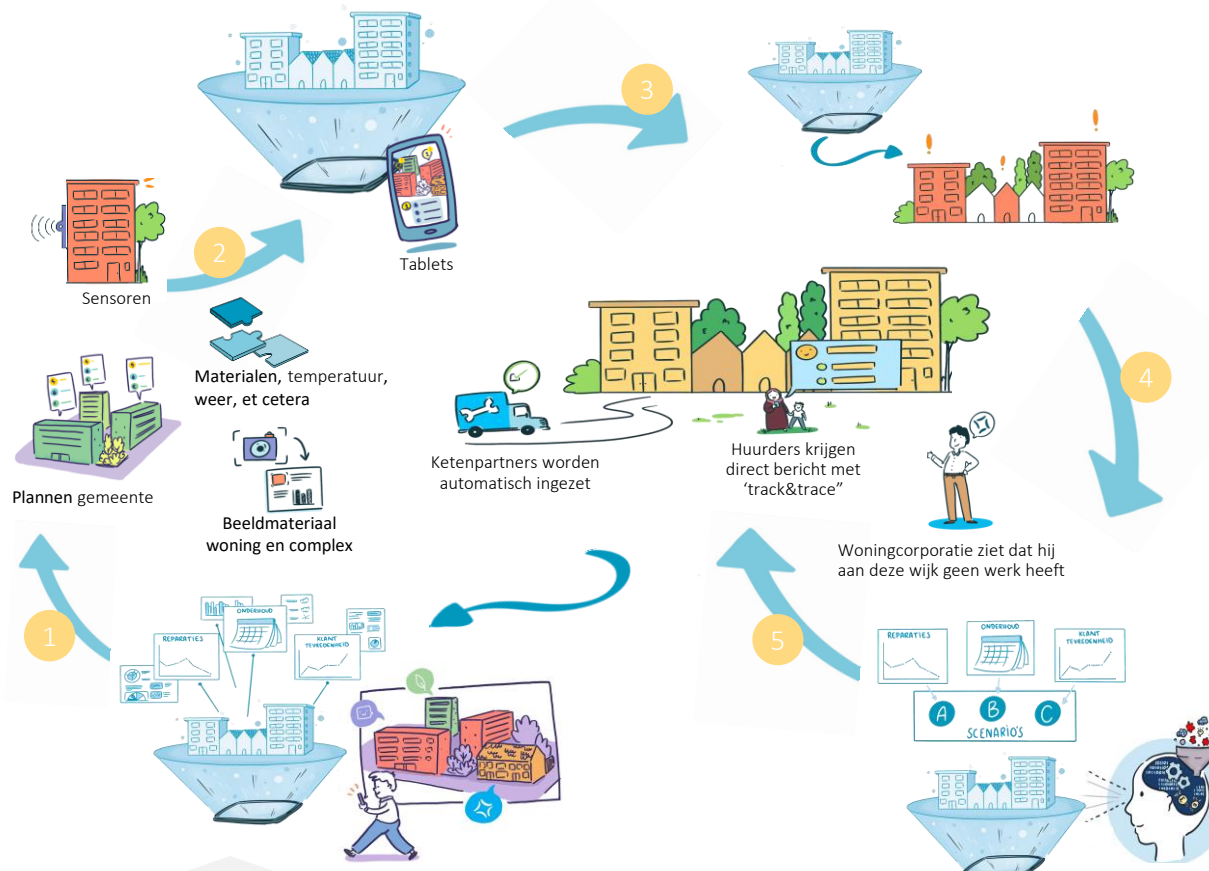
3

Tablets

2

Sensoren

Materialen, temperatuur, weer, et cetera

Plannen gemeente

Beeldmateriaal woning en complex

Ketenpartners worden automatisch ingezet

Huurders krijgen direct bericht met ‘track&trace”

4

Woningcorporatie ziet dat hij aan deze wijk geen werk heeft

1

REPARATIES

ONDERHOUD

KLANT TEVREDENHEID

5

REPARATIES

ONDERHOUD

KLANT TEVREDENHEID

A

B

C

SCENARIO'S